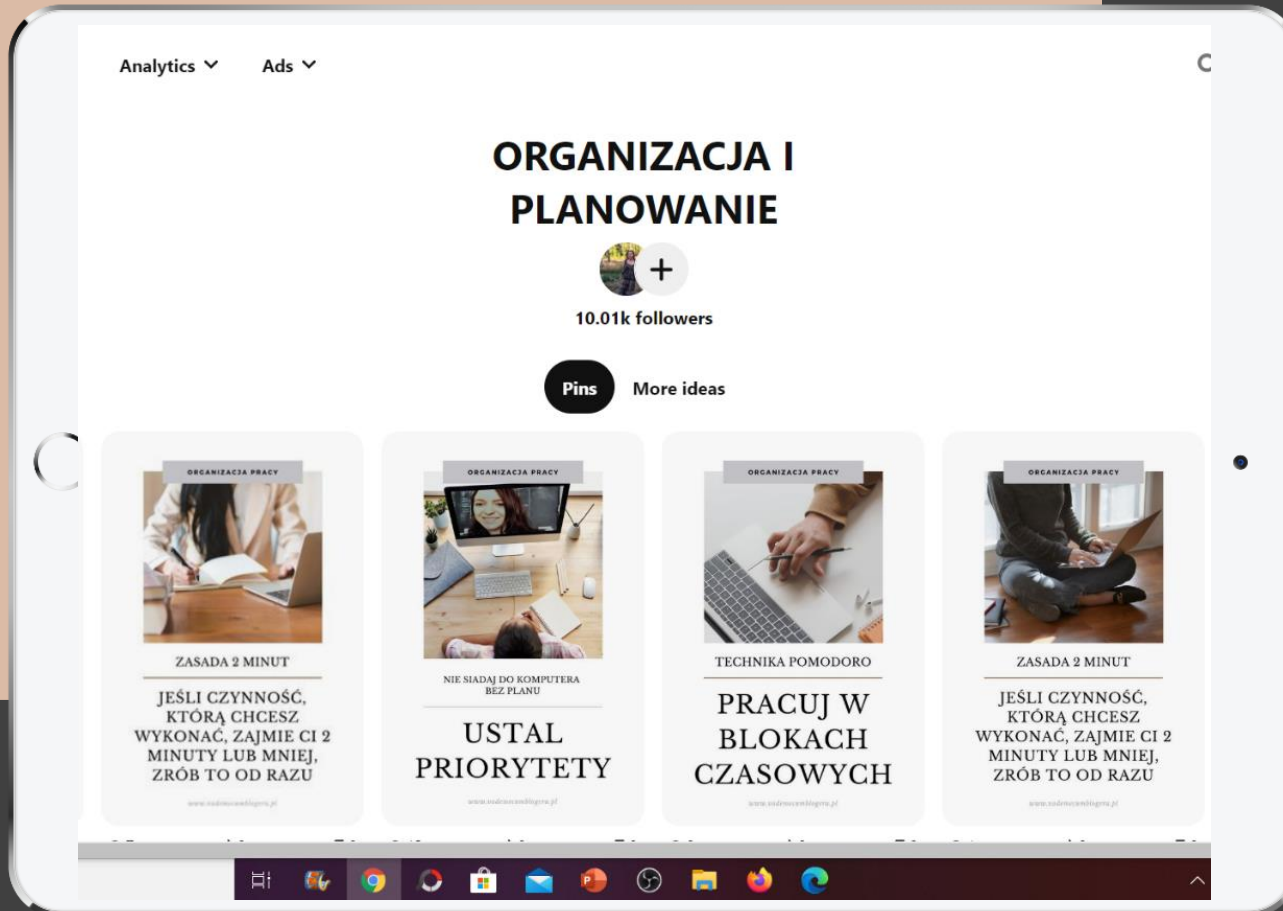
Analytics ˅ Ads ˅

ORGANIZACJA I PLANOWANIE

+

10.01k followers

Pins More ideas

ORGANIZACJA PRACY

ZASADA 2 MINUT

JEŚLI CZYNNOŚĆ, KTÓRĄ CHCESZ WYKONAĆ, ZAJMIE CI 2 MINUTY LUB MNIEJ, ZRÓB TO OD RAZU

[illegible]

ORGANIZACJA PRACY

NIE SIADAJ DO KOMPUTERA BEZ PLANU

USTAL PRIORYTETY

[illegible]

ORGANIZACJA PRACY

TECHNIKA POMODORO

PRACUJ W BLOKACH CZASOWYCH

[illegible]

ORGANIZACJA PRACY

ZASADA 2 MINUT

JEŚLI CZYNNOŚĆ, KTÓRĄ CHCESZ WYKONAĆ, ZAJMIE CI 2 MINUTY LUB MNIEJ, ZRÓB TO OD RAZU

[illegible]